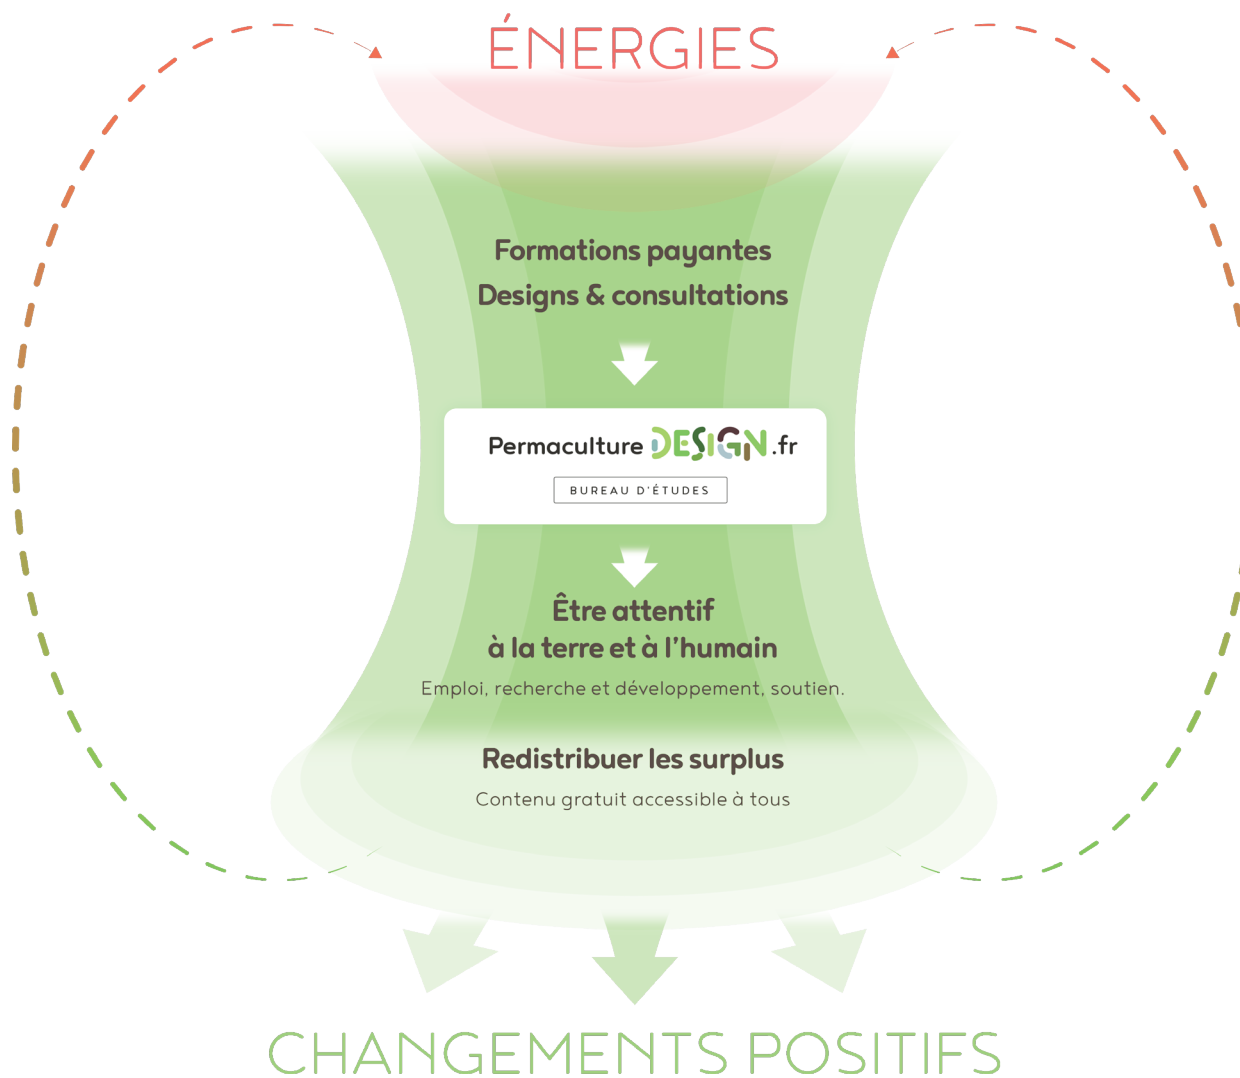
ÉNERGIES

Formations payantes
Designs & consultations

Permaculture DESIGN.fr
BUREAU D'ÉTUDES

Être attentif
à la terre et à l'humain

Emploi, recherche et développement, soutien.

Redistribuer les surplus

Contenu gratuit accessible à tous

CHANGEMENTS POSITIFS